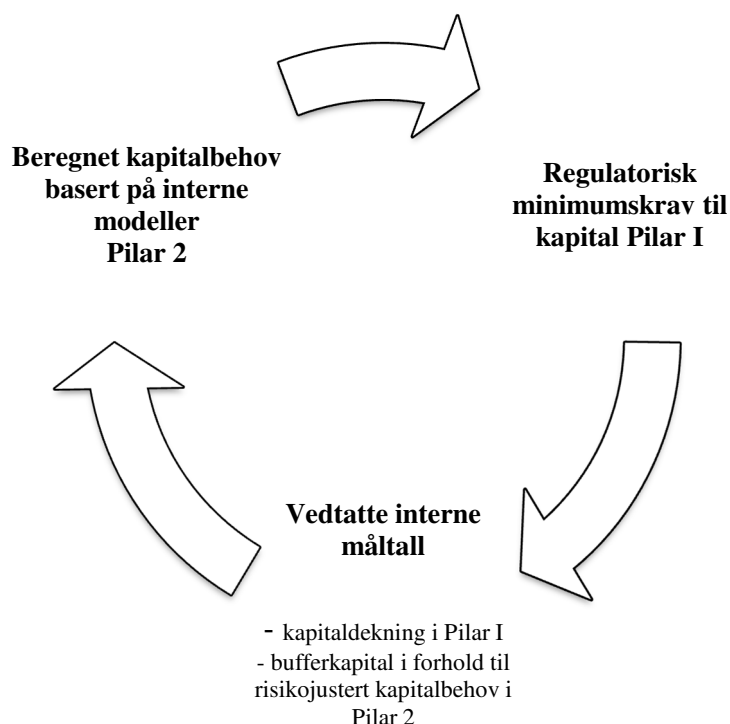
Beregnet kapitalbehov basert på interne modeller
Pilar 2

Regulatorisk minimumskrav til kapital Pilar I

Vedtatte interne måltall

- kapitaldekning i Pilar I
- bufferkapital i forhold til risikojustert kapitalbehov i Pilar 2